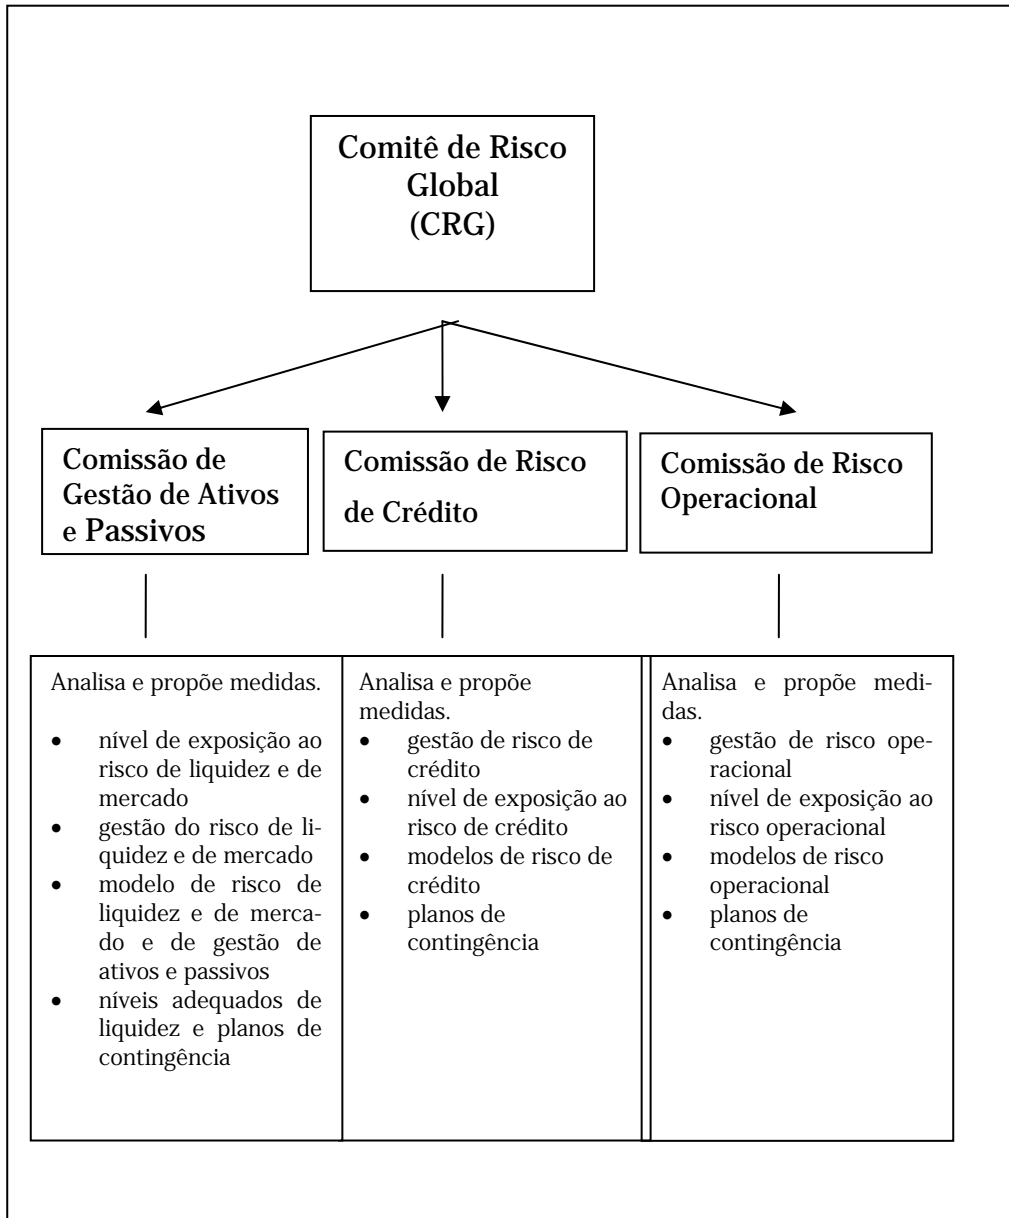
Comitê de Risco Global (CRG)

Comissão de Gestão de Ativos e Passivos

Comissão de Risco de Crédito

Comissão de Risco Operacional

Analisa e propõe medidas.

- nível de exposição ao risco de liquidez e de mercado
- gestão do risco de liquidez e de mercado
- modelo de risco de liquidez e de mercado e de gestão de ativos e passivos
- níveis adequados de liquidez e planos de contingência

Analisa e propõe medidas.

- gestão de risco de crédito
- nível de exposição ao risco de crédito
- modelos de risco de crédito
- planos de contingência

Analisa e propõe medidas.

- gestão de risco operacional
- nível de exposição ao risco operacional
- modelos de risco operacional
- planos de contingência